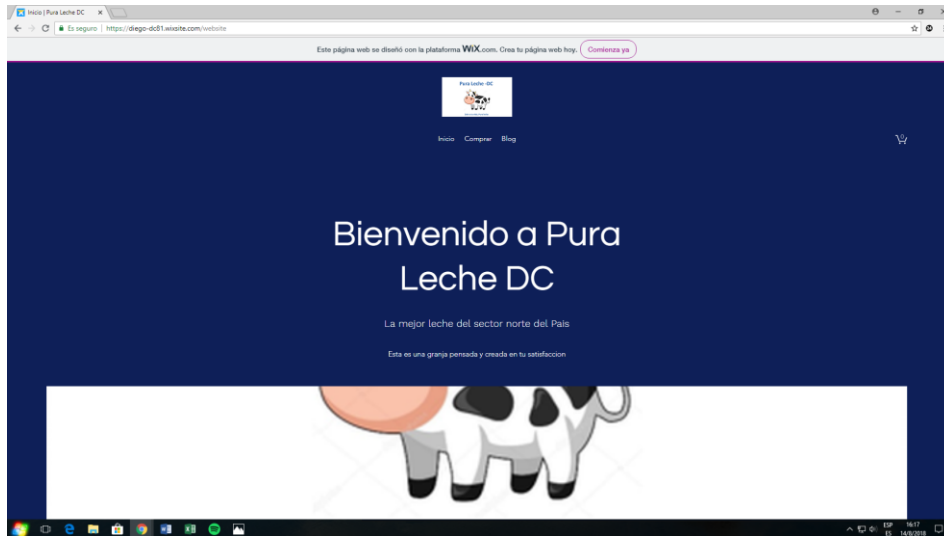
Inicio | Pura Leche DC ×

Es seguro | https://diego-dc81.wixsite.com/website

Este página web se diseñó con la plataforma WIX.com. Crea tu página web hoy. Comienza ya

Pura Leche -DC

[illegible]

Inicio Comprar Blog

0

Bienvenido a Pura Leche DC

La mejor leche del sector norte del País

Esta es una granja pensada y creada en tu satisfaccion

ESP ES 16:17 14/8/2018